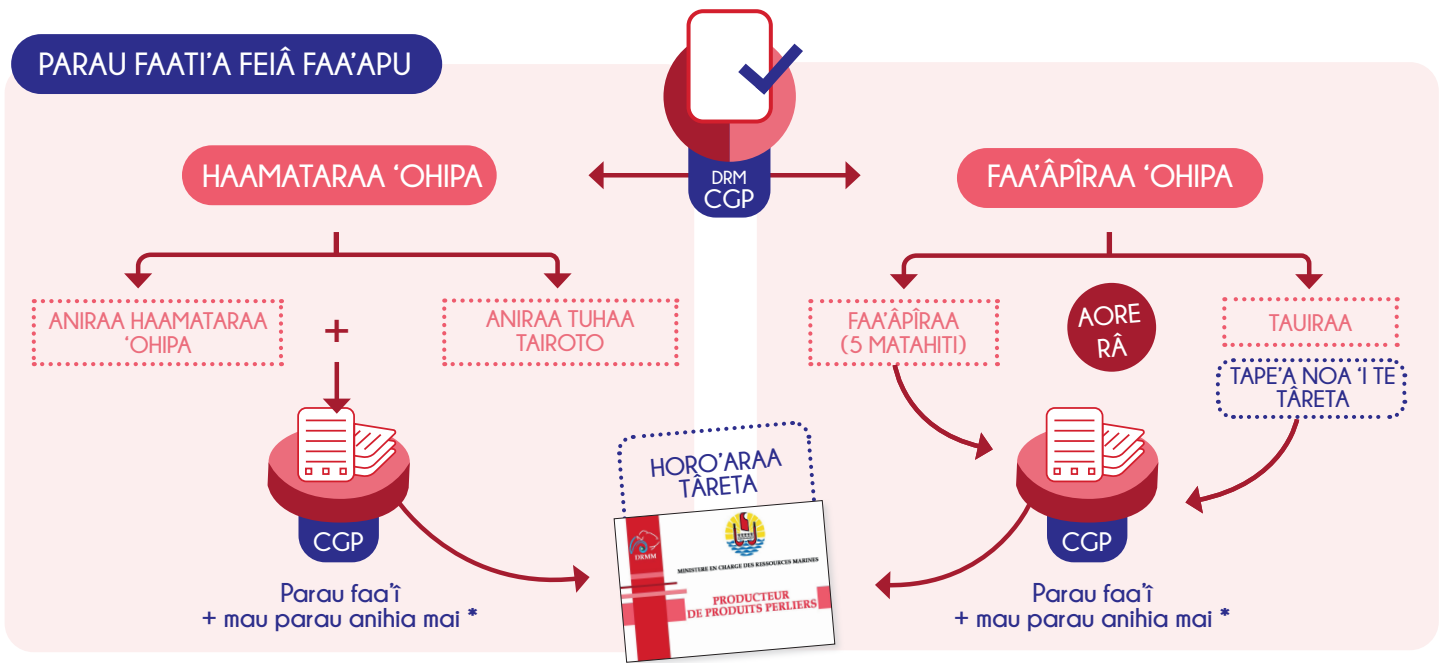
PARAU FAATI'A FEIÂ FAA'APU

DRM
CGP

HAAMATARAA 'OHIPA

FAA'ÂPÎRAA 'OHIPA

ANIRAA HAAMATARAA 'OHIPA

+

ANIRAA TUHAA TAIROTO

FAA'ÂPÎRAA (5 MATAHITI)

AORE RÂ

TAUIRAA

TAPE'A NOA 'I TE TÂRETA

HORO'ARAA TÂRETA

CGP

Parau faa'î
+ mau parau anihia mai *

DRMM

MINISTERE EN CHARGE DES RESSOURCES MARINES

PRODUCTEUR DE PRODUITS PERLIERS

CGP

Parau faa'î
+ mau parau anihia mai *